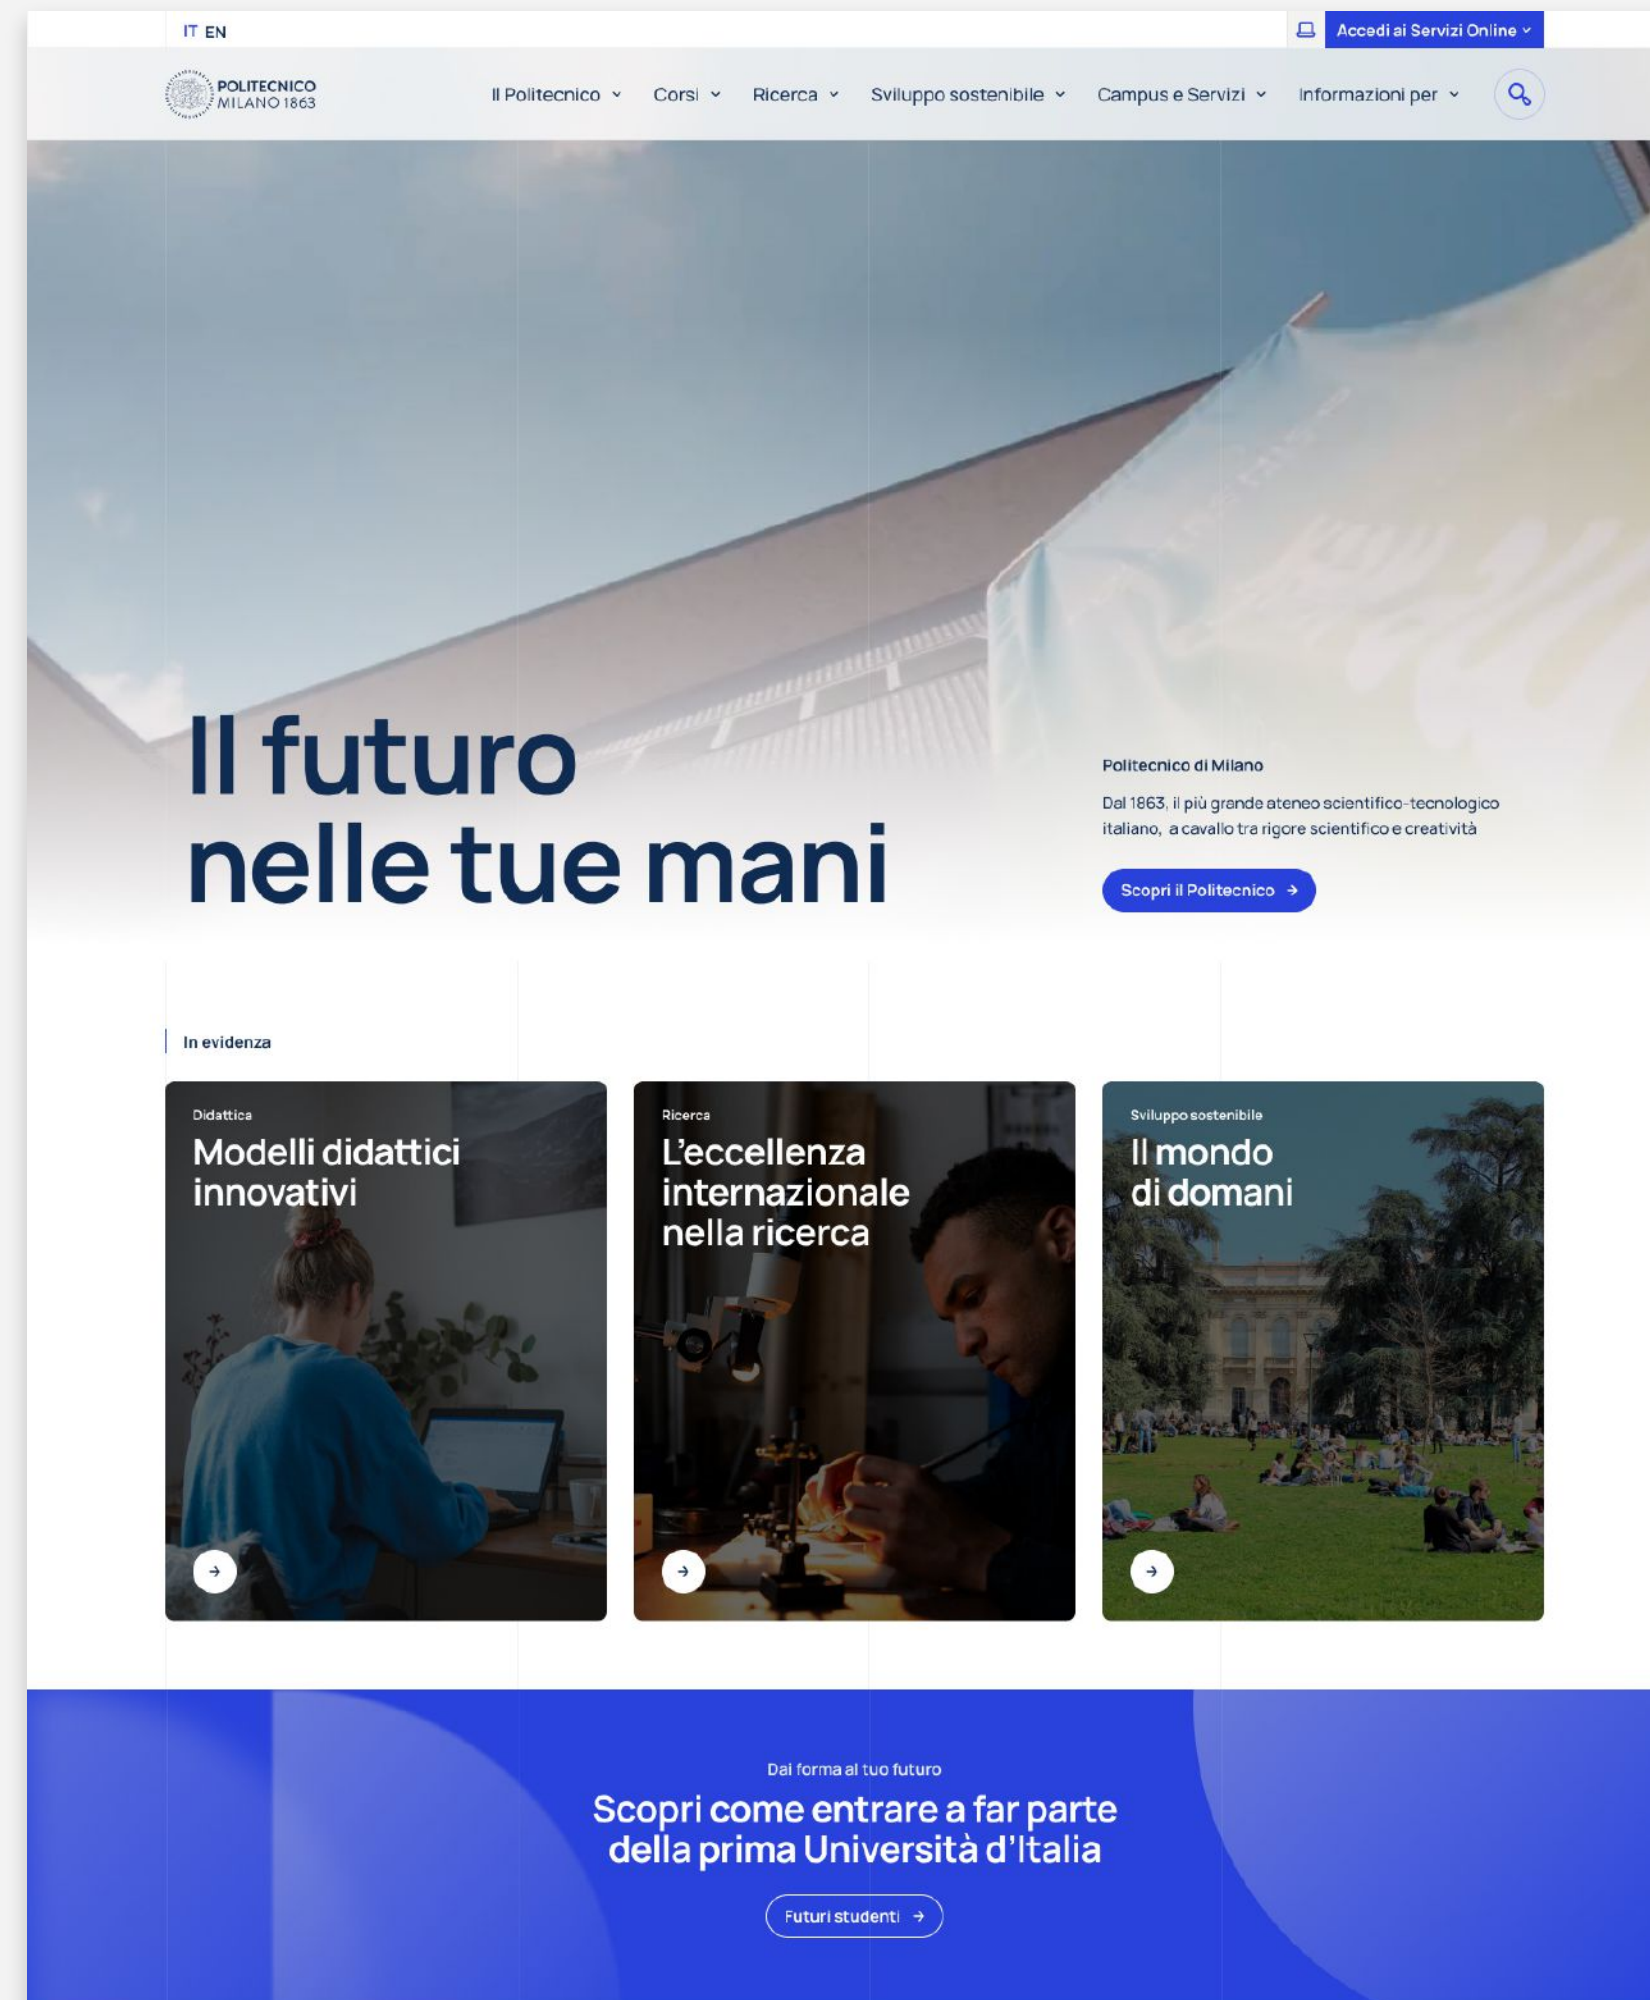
IT EN

Accedi ai Servizi Online

POLITECNICO MILANO 1863

Il Politecnico Corsi Ricerca Sviluppo sostenibile Campus e Servizi Informazioni per

Il futuro nelle tue mani

Politecnico di Milano

Dal 1863, il più grande ateneo scientifico-tecnologico italiano, a cavallo tra rigore scientifico e creatività

Scopri il Politecnico

In evidenza

Didattica
Modelli didattici innovativi

Ricerca
L'eccellenza internazionale nella ricerca

Sviluppo sostenibile
Il mondo di domani

Dai forma al tuo futuro

Scopri come entrare a far parte della prima Università d'Italia

Futuri studenti